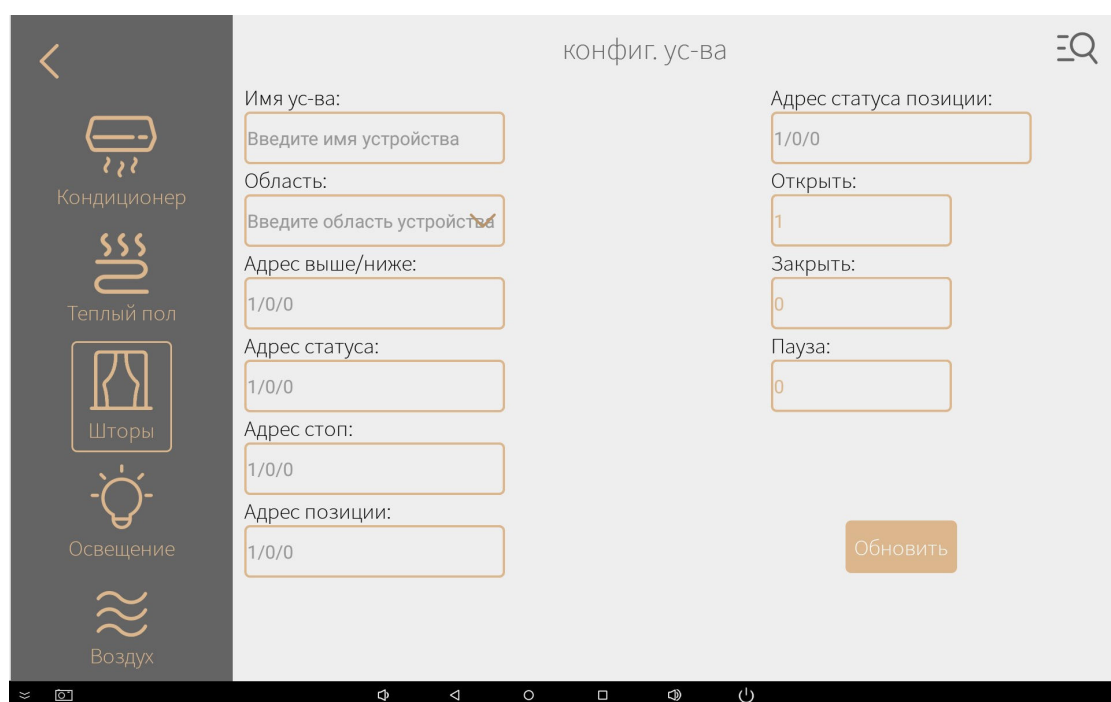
конфиг. ус-ва

Кондиционер

Теплый пол

Шторы

Освещение

Воздух

Имя ус-ва:

Введите имя устройства

Область:

Введите область устройства

Адрес выше/ниже:

1/0/0

Адрес статуса:

1/0/0

Адрес стоп:

1/0/0

Адрес позиции:

1/0/0

Адрес статуса позиции:

1/0/0

Открыть:

1

Закрыть:

0

Пауза:

0

Обновить